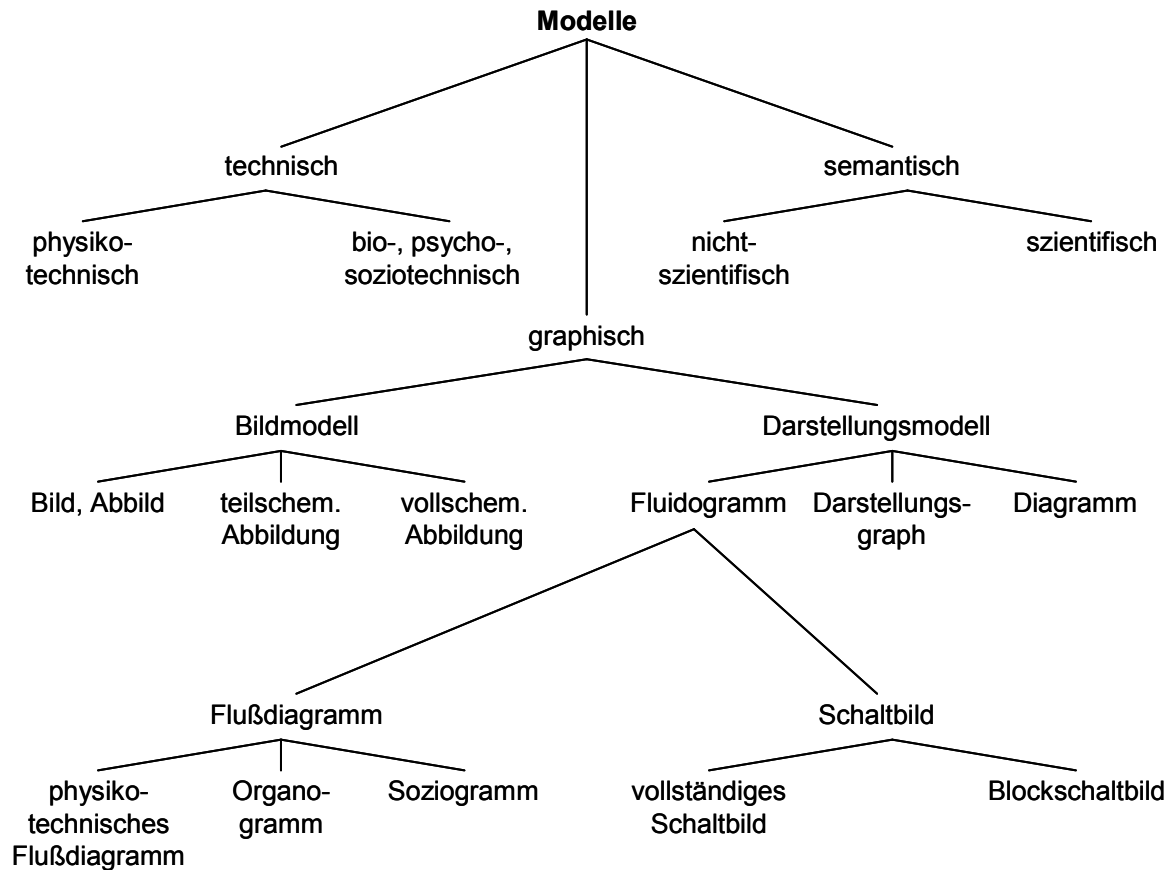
Modelle

technisch

semantisch

physikotechnisch

bio-, psycho-, soziotechnisch

nicht-szientifisch

szientifisch

graphisch

Bildmodell

Darstellungsmodell

Bild, Abbild

teilschem. Abbildung

vollschem. Abbildung

Fluidogramm

Darstellungsgraph

Diagramm

Flußdiagramm

Schaltbild

physikotechnisches Flußdiagramm

Organogramm

Soziogramm

vollständiges Schaltbild

Blockschaltbild